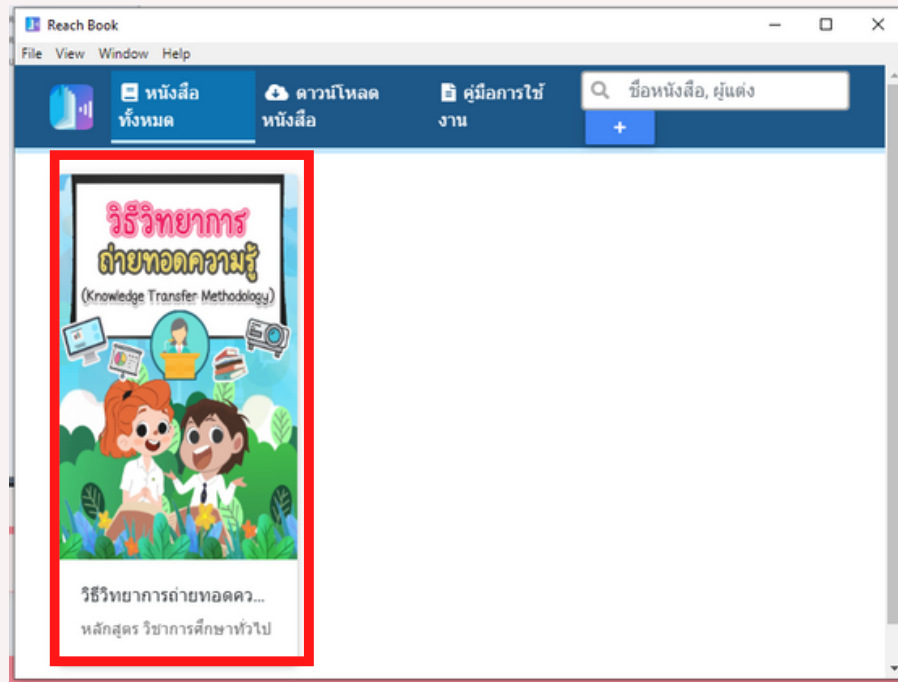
Reach Book

File View Window Help

หนังสือทั้งหมด

ดาวน์โหลดหนังสือ

คู่มือการใช้งาน

ชื่อหนังสือ, ผู้แต่ง

+

วิธีวิทยาการ
ถ่ายทอดความรู้
(Knowledge Transfer Methodology)

วิธีวิทยาการถ่ายทอดคว...

หลักสูตร วิชาการศึกษาทั่วไป